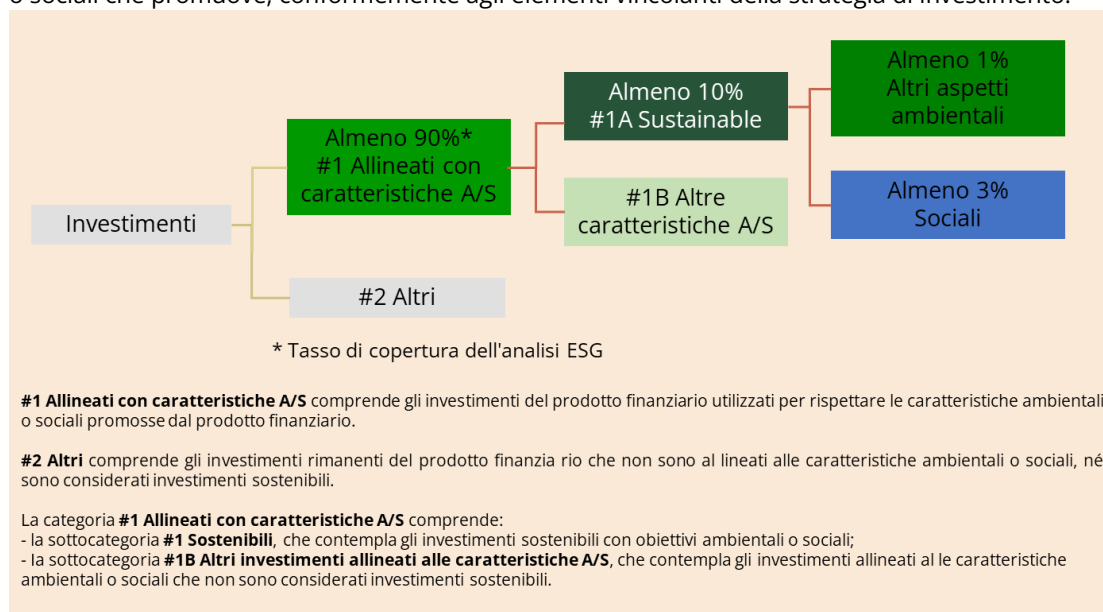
o sociali che promuove, conformemente agli elementi vincolanti della strategia di investimento.

Investimenti

Almeno 90%*
#1 Allineati con caratteristiche A/S

#2 Altri

Almeno 10%
#1A Sustainable

#1B Altre caratteristiche A/S

Almeno 1%
Altri aspetti ambientali

Almeno 3%
Sociali

* Tasso di copertura dell'analisi ESG

**#1 Allineati con caratteristiche A/S** comprende gli investimenti del prodotto finanziario utilizzati per rispettare le caratteristiche ambientali o sociali promosse dal prodotto finanziario.

**#2 Altri** comprende gli investimenti rimanenti del prodotto finanzia rio che non sono al lineati alle caratteristiche ambientali o sociali, né sono considerati investimenti sostenibili.

La categoria **#1 Allineati con caratteristiche A/S** comprende:
- la sottocategoria **#1 Sostenibili**, che contempla gli investimenti sostenibili con obiettivi ambientali o sociali;
- la sottocategoria **#1B Altri investimenti allineati alle caratteristiche A/S**, che contempla gli investimenti allineati al le caratteristiche ambientali o sociali che non sono considerati investimenti sostenibili.